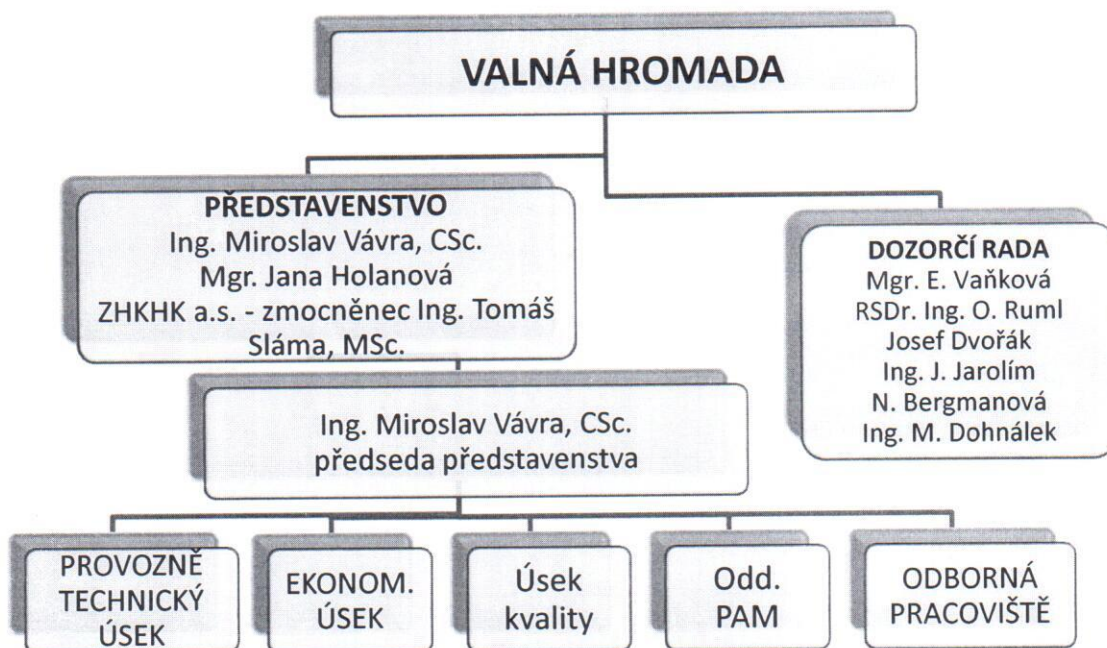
VALNÁ HROMADA

PŘEDSTAVENSTVO
Ing. Miroslav Vávra, CSc.
Mgr. Jana Holanová
ZHKHK a.s. - zmocněnec Ing. Tomáš Sláma, MSc.

DOZORČÍ RADA
Mgr. E. Vaňková
RSDr. Ing. O. Ruml
Josef Dvořák
Ing. J. Jarolím
N. Bergmanová
Ing. M. Dohnálek

Ing. Miroslav Vávra, CSc.
předseda představenstva

PROVOZNĚ TECHNICKÝ ÚSEK

EKONOM. ÚSEK

Úsek kvality

Odd. PAM

ODBORNÁ PRACOVIŠTĚ